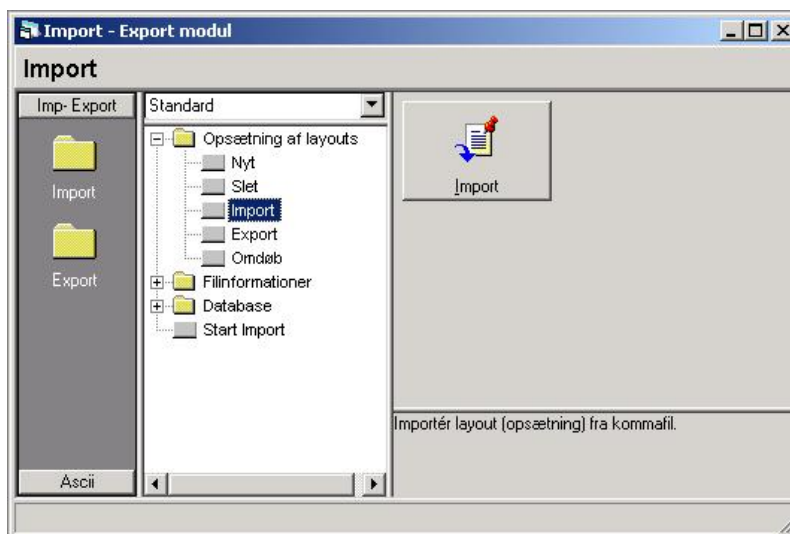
Import - Export modul

Import

Imp- Export

Import

Export

Ascii

Standard

Opsætning af layouts

Nyt

Slet

Import

Export

Omdøb

Filinformationer

Database

Start Import

Import

Importér layout (opsætning) fra kommafil.